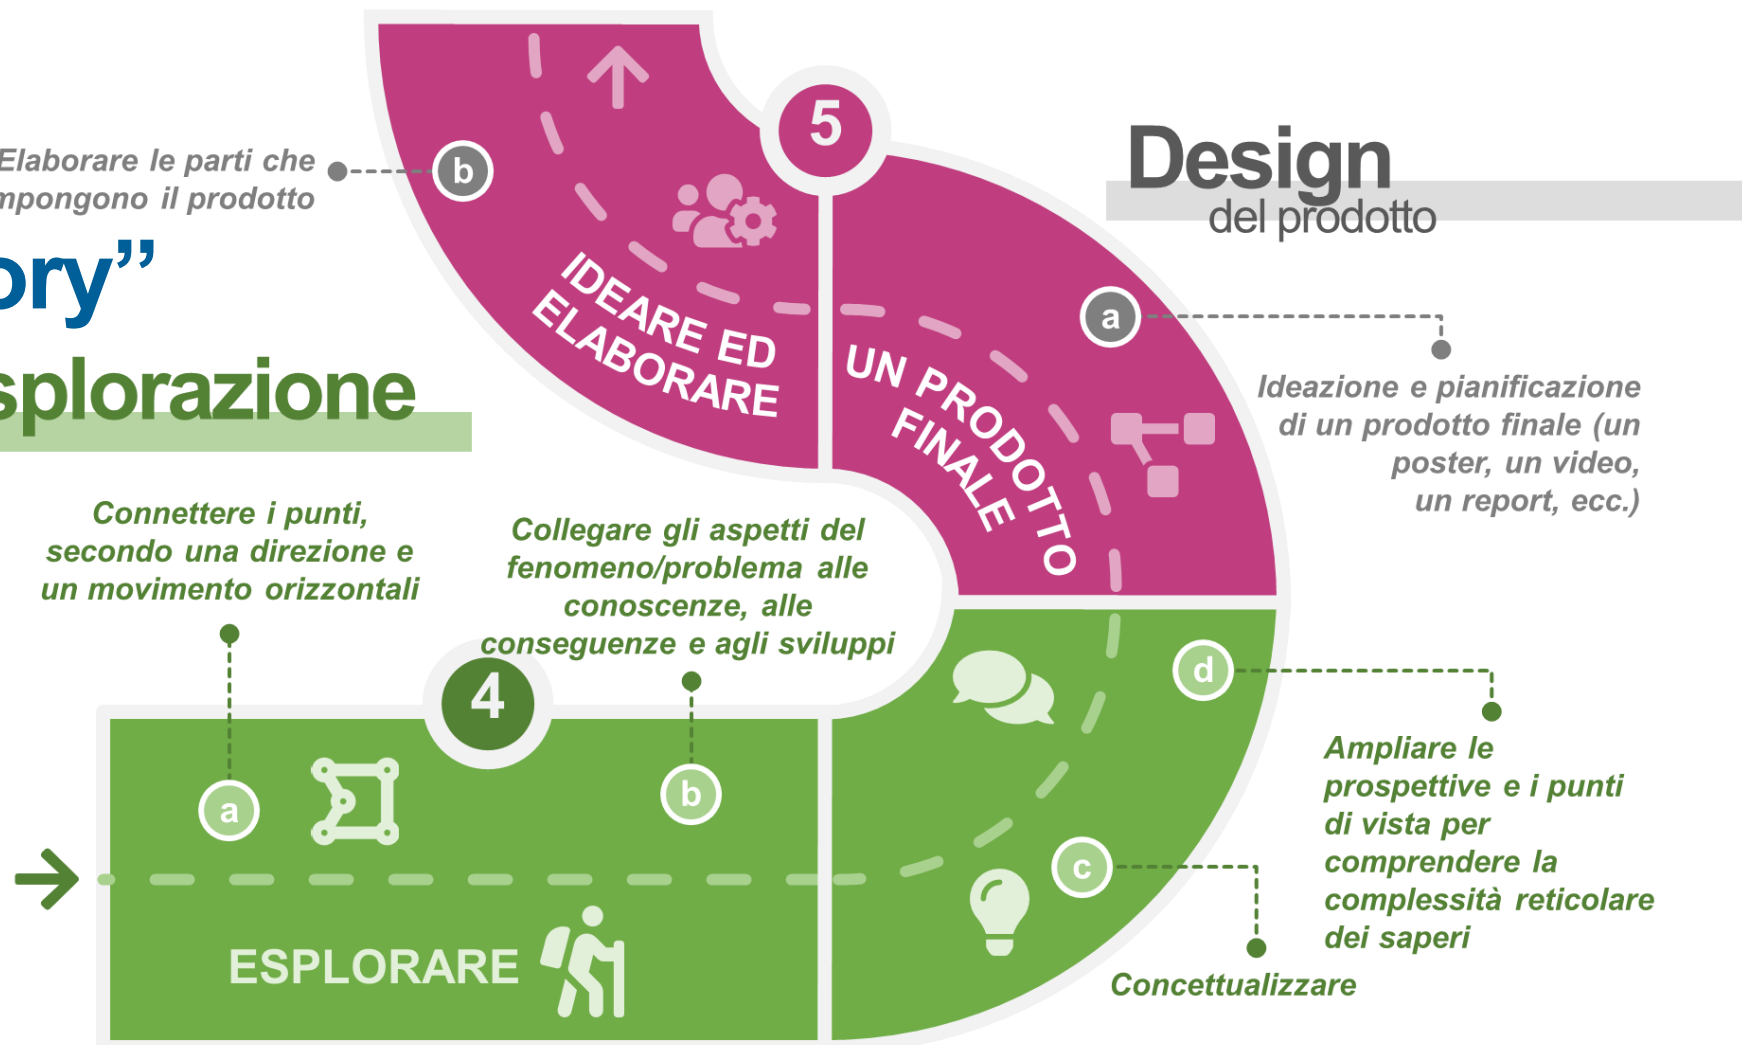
Elaborare le parti che mpongono il prodotto

b

5

IDEARE ED ELABORARE

Design
del prodotto

ory"

splorazione

UN PRODOTTO FINALE

a

Ideazione e pianificazione di un prodotto finale (un poster, un video, un report, ecc.)

Connettere i punti, secondo una direzione e un movimento orizzontali

Collegare gli aspetti del fenomeno/problema alle conoscenze, alle conseguenze e agli sviluppi

4

d

a

b

Ampliare le prospettive e i punti di vista per comprendere la complessità reticolare dei saperi

c

ESPLORARE

Concettualizzare